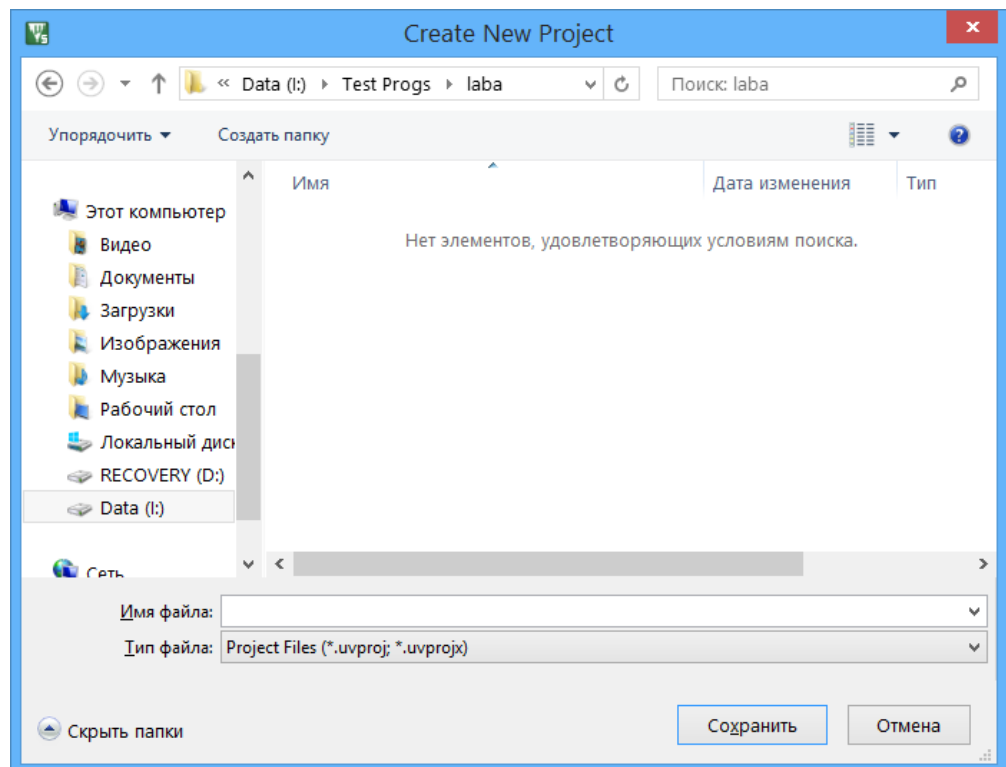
Create New Project

« Data (I:) › Test Progs › laba

Поиск: laba

Упорядочить ▾ Создать папку

Имя Дата изменения Тип

Нет элементов, удовлетворяющих условиям поиска.

Этот компьютер
Видео
Документы
Загрузки
Изображения
Музыка
Рабочий стол
Локальный дис
RECOVERY (D:)
Data (I:)
Сеть

Имя файла:
Тип файла: Project Files (*.uvproj; *.uvprojx)

Скрыть папки

Сохранить Отмена